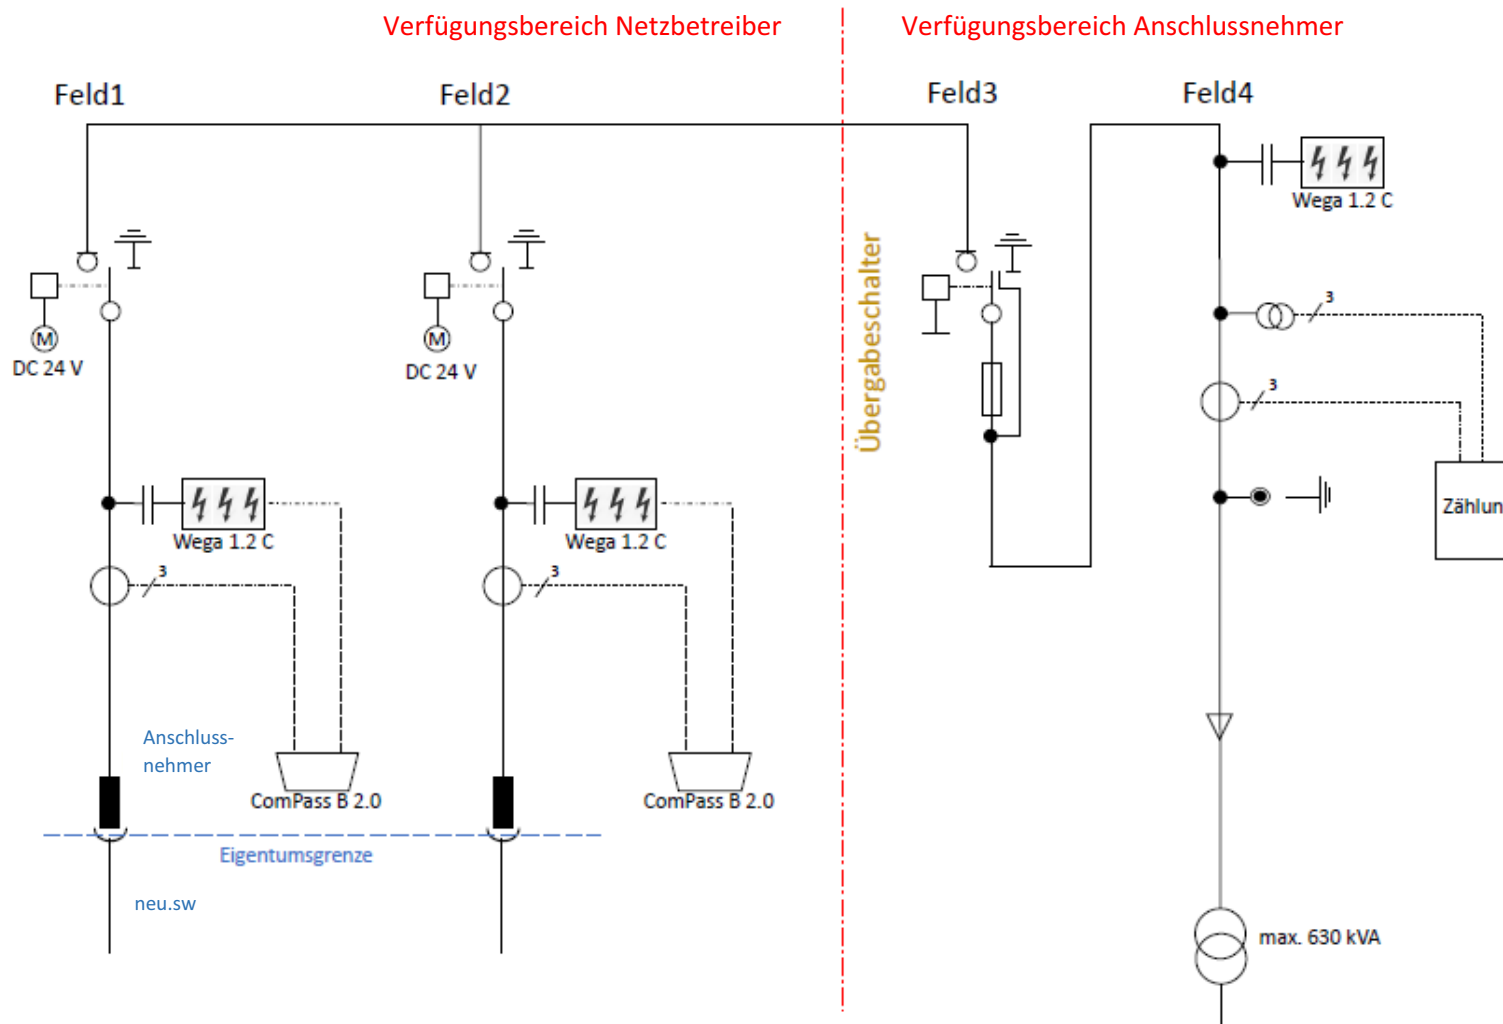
Verfügungsbereich Netzbetreiber

Verfügungsbereich Anschlussnehmer

Feld1

Feld2

Feld3

Feld4

Wega 1.2 C

M

DC 24 V

M

DC 24 V

Übergabeschalter

3

3

Zählun

Wega 1.2 C

Wega 1.2 C

3

3

Anschlussnehmer

ComPass B 2.0

ComPass B 2.0

Eigentumsgrenze

neu.sw

max. 630 kVA